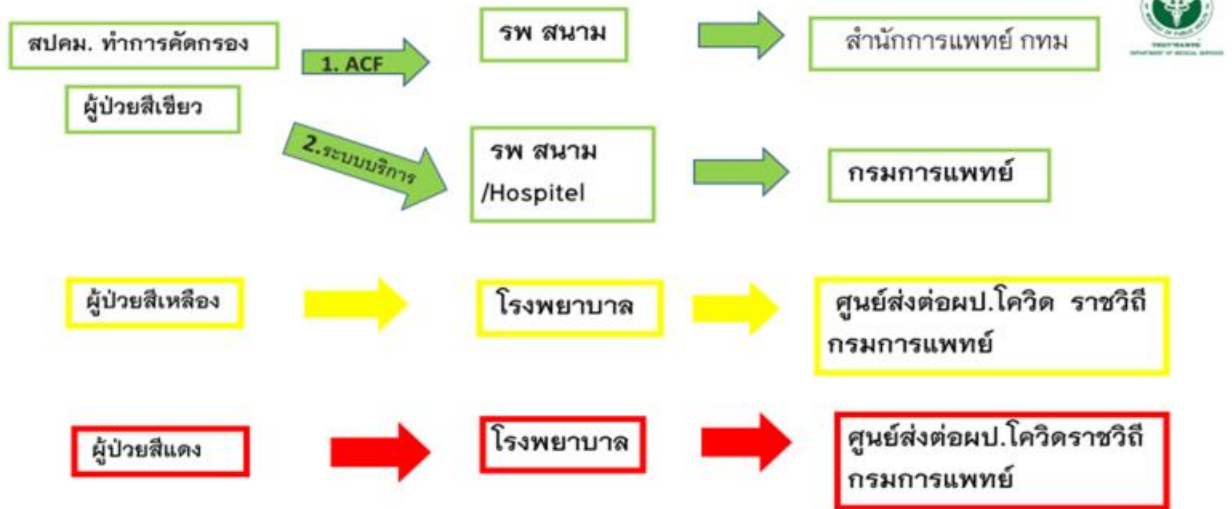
สปคม. ทำการคัดกรอง

1. ACF

รพ สนาม

สำนักการแพทย์ กทม

ผู้ป่วยสีเขียว

2.ระบบบริการ

รพ สนาม /Hospitel

กรมการแพทย์

ผู้ป่วยสีเหลือง

โรงพยาบาล

ศูนย์ส่งต่อผป.โควิด ราชวิถี กรมการแพทย์

ผู้ป่วยสีแดง

โรงพยาบาล

ศูนย์ส่งต่อผป.โควิดราชวิถี กรมการแพทย์